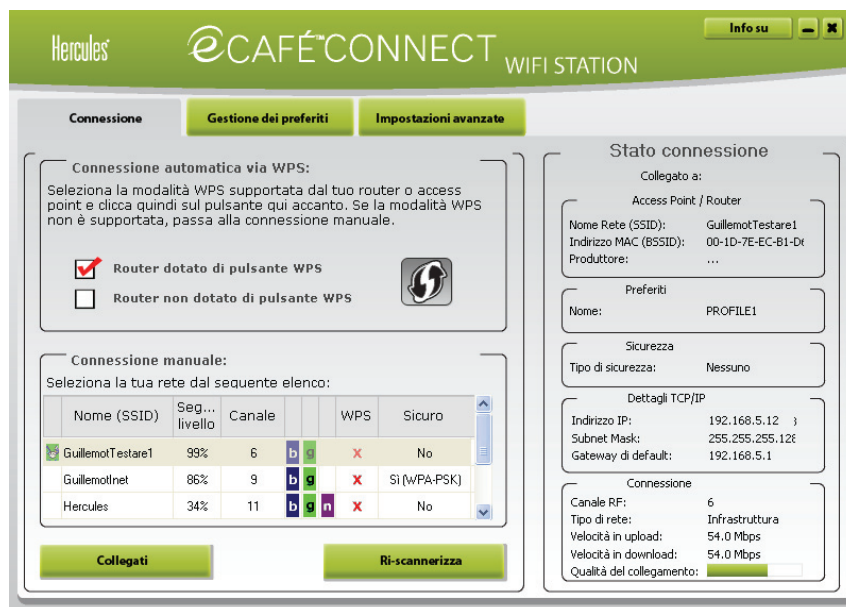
Hercules

eCAFÉ™CONNECT WIFI STATION

Info su

Connessione | Gestione dei preferiti | Impostazioni avanzate

Connessione automatica via WPS:

Seleziona la modalità WPS supportata dal tuo router o access point e clicca quindi sul pulsante qui accanto. Se la modalità WPS non è supportata, passa alla connessione manuale.

Router dotato di pulsante WPS

Router non dotato di pulsante WPS

Connessione manuale:

Seleziona la tua rete dal seguente elenco:

| Nome (SSID) | Seg... livello | Canale | | | | WPS | Sicuro |
|---|---|---|---|---|---|---|---|
| GuillemotTestare1 | 99% | 6 | b | g | | x | No |
| GuillemotInet | 86% | 9 | b | g | | x | Sì (WPA-PSK) |
| Hercules | 34% | 11 | b | g | n | x | No |

Collegati

Ri-scannerizza

Stato connessione

Collegato a:

Access Point / Router

Nome Rete (SSID): GuillemotTestare1

Indirizzo MAC (BSSID): 00-1D-7E-EC-B1-D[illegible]

Produttore: ...

Preferiti

Nome: PROFILE1

Sicurezza

Tipo di sicurezza: Nessuno

Dettagli TCP/IP

Indirizzo IP: 192.168.5.12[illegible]

Subnet Mask: 255.255.255.12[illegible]

Gateway di default: 192.168.5.1

Connessione

Canale RF: 6

Tipo di rete: Infrastruttura

Velocità in upload: 54.0 Mbps

Velocità in download: 54.0 Mbps

Qualità del collegamento: